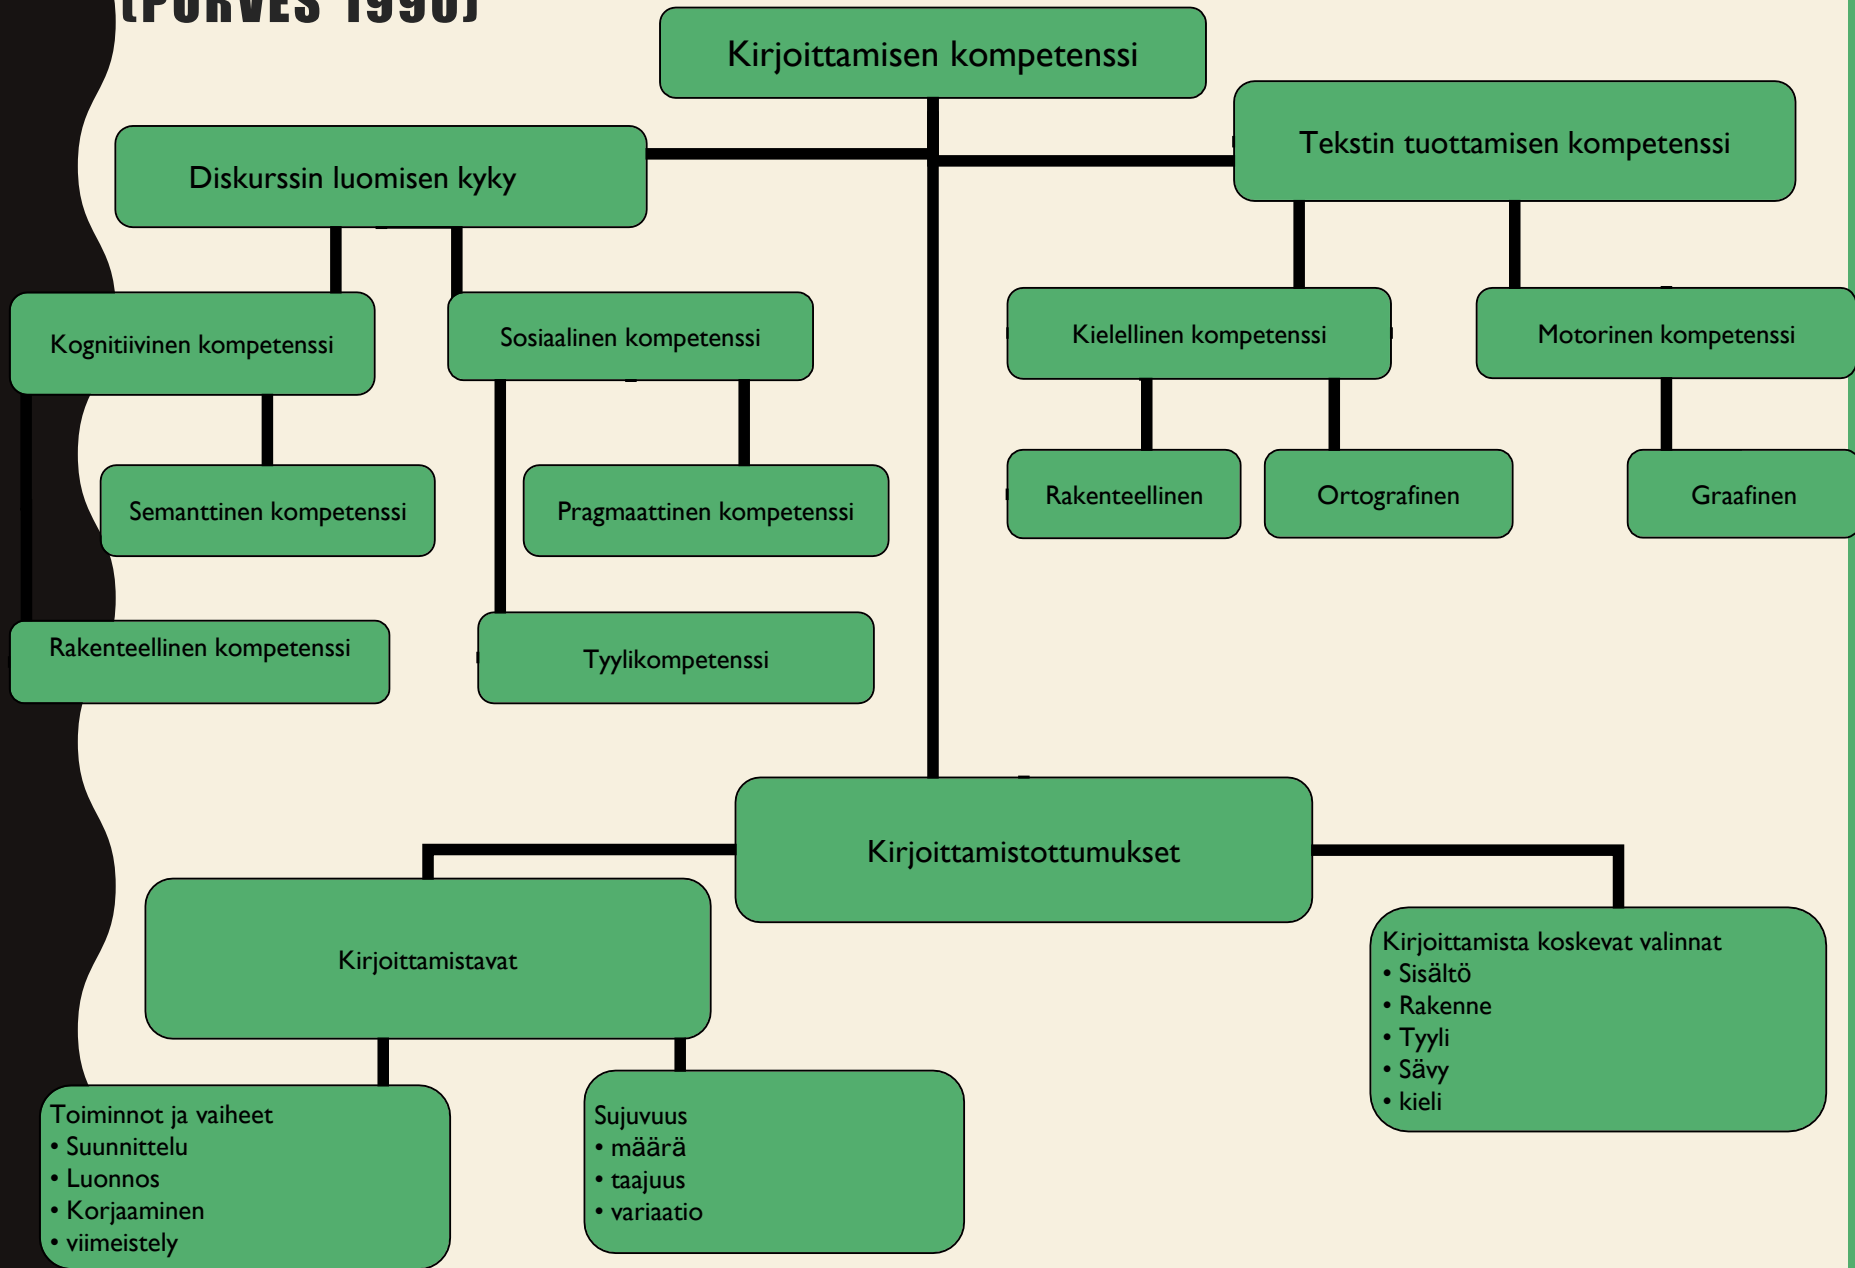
(PURVES 1990)

Kirjoittamisen kompetenssi

Diskurssin luomisen kyky

Tekstin tuottamisen kompetenssi

Kognitiivinen kompetenssi

Sosiaalinen kompetenssi

Kielellinen kompetenssi

Motorinen kompetenssi

Semanttinen kompetenssi

Pragmaattinen kompetenssi

Rakenteellinen

Ortografinen

Graafinen

Rakenteellinen kompetenssi

Tyylikompetenssi

Kirjoittamistottumukset

Kirjoittamistavat

Kirjoittamista koskevat valinnat
• Sisältö
• Rakenne
• Tyyli
• Sävy
• kieli

Toiminnot ja vaiheet
• Suunnittelu
• Luonnos
• Korjaaminen
• viimeistely

Sujuvuus
• määrä
• taajuus
• variaatio